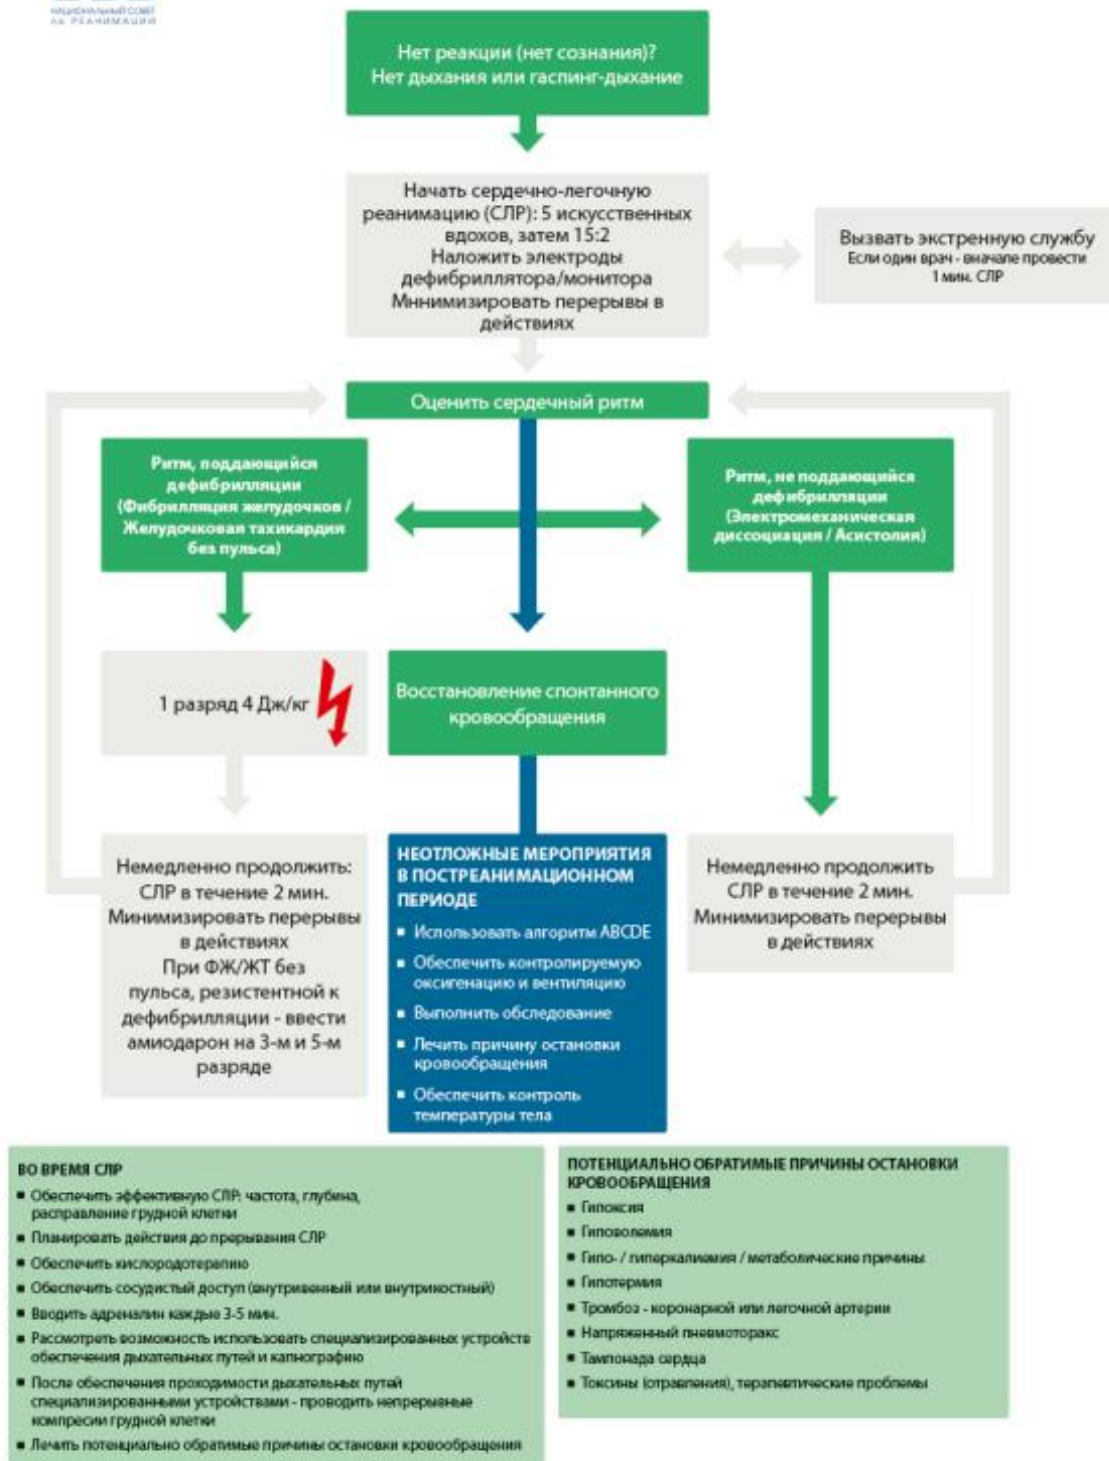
НАЦИОНАЛЬНЫЙ СОВЕТ ПО РЕАНИМАЦИИ

Нет реакции (нет сознания)?
Нет дыхания или гаспинг-дыхание

Начать сердечно-легочную реанимацию (СЛР): 5 искусственных вдохов, затем 15:2
Наложить электроды дефибриллятора/монитора
Минимизировать перерывы в действиях

Вызвать экстренную службу
Если один врач - вначале провести 1 мин. СЛР

Оценить сердечный ритм

Ритм, поддающийся дефибрилляции (Фибрилляция желудочков / Желудочковая тахикардия без пульса)

Ритм, не поддающийся дефибрилляции (Электромеханическая диссоциация / Асистолия)

1 разряд 4 Дж/кг

Восстановление спонтанного кровообращения

Немедленно продолжить: СЛР в течение 2 мин. Минимизировать перерывы в действиях
При ФЖ/ЖТ без пульса, резистентной к дефибрилляции - ввести амиодарон на 3-м и 5-м разряде

НЕОТЛОЖНЫЕ МЕРОПРИЯТИЯ В ПОСТРЕАНИМАЦИОННОМ ПЕРИОДЕ
▪ Использовать алгоритм ABCDE
▪ Обеспечить контролируемую оксигенацию и вентиляцию
▪ Выполнить обследование
▪ Лечить причину остановки кровообращения
▪ Обеспечить контроль температуры тела

Немедленно продолжить СЛР в течение 2 мин. Минимизировать перерывы в действиях

ВО ВРЕМЯ СЛР
▪ Обеспечить эффективную СЛР: частота, глубина, расправление грудной клетки
▪ Планировать действия до прерывания СЛР
▪ Обеспечить кислородотерапию
▪ Обеспечить сосудистый доступ (внутривенный или внутрикостный)
▪ Вводить адреналин каждые 3-5 мин.
▪ Рассмотреть возможность использовать специализированных устройств обеспечения дыхательных путей и капнографию
▪ После обеспечения проходимости дыхательных путей специализированными устройствами - проводить непрерывные компресии грудной клетки
▪ Лечить потенциально обратимые причины остановки кровообращения

ПОТЕНЦИАЛЬНО ОБРАТИМЫЕ ПРИЧИНЫ ОСТАНОВКИ КРОВООБРАЩЕНИЯ
▪ Гипоксия
▪ Гиповолемия
▪ Гипо- / гиперкалиемия / метаболические причины
▪ Гипотермия
▪ Тромбоз - коронарной или легочной артерии
▪ Напряженный пневмоторакс
▪ Тампонада сердца
▪ Токсины (отравления), терапевтические проблемы